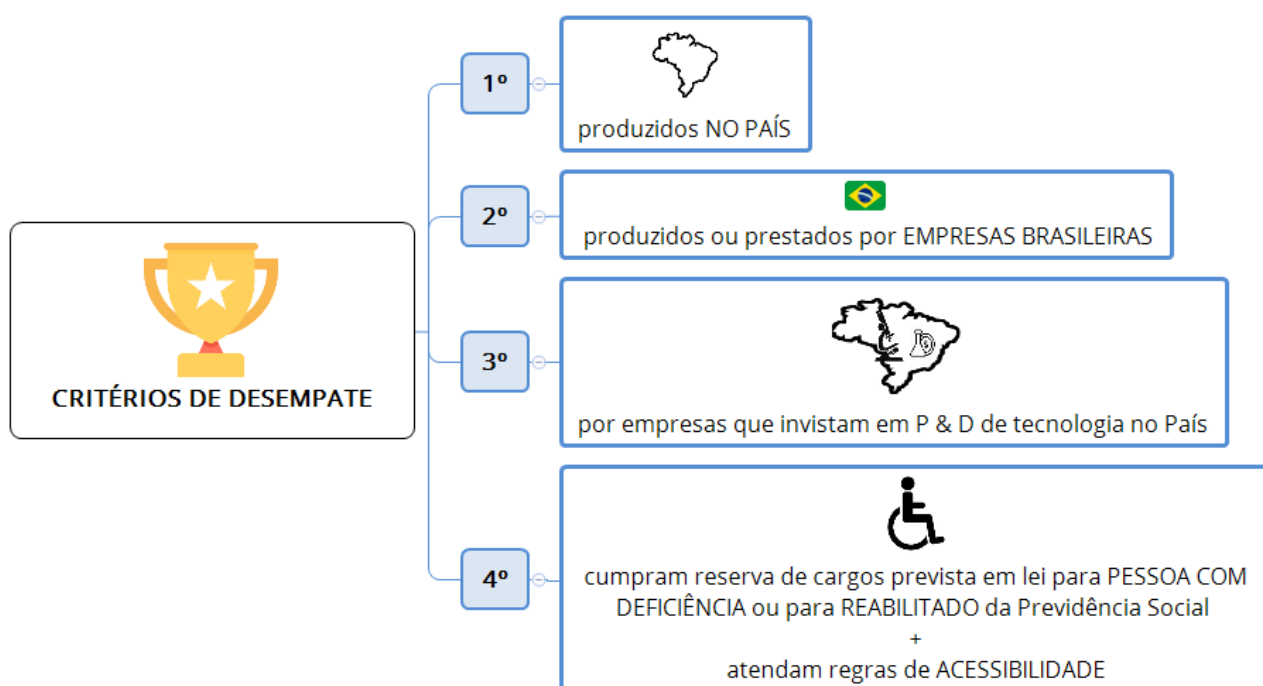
CRITÉRIOS DE DESEMPATE

1º

produzidos NO PAÍS

2º

produzidos ou prestados por EMPRESAS BRASILEIRAS

3º

por empresas que invistam em P & D de tecnologia no País

4º

cumpram reserva de cargos prevista em lei para PESSOA COM DEFICIÊNCIA ou para REABILITADO da Previdência Social
+
atendam regras de ACESSIBILIDADE